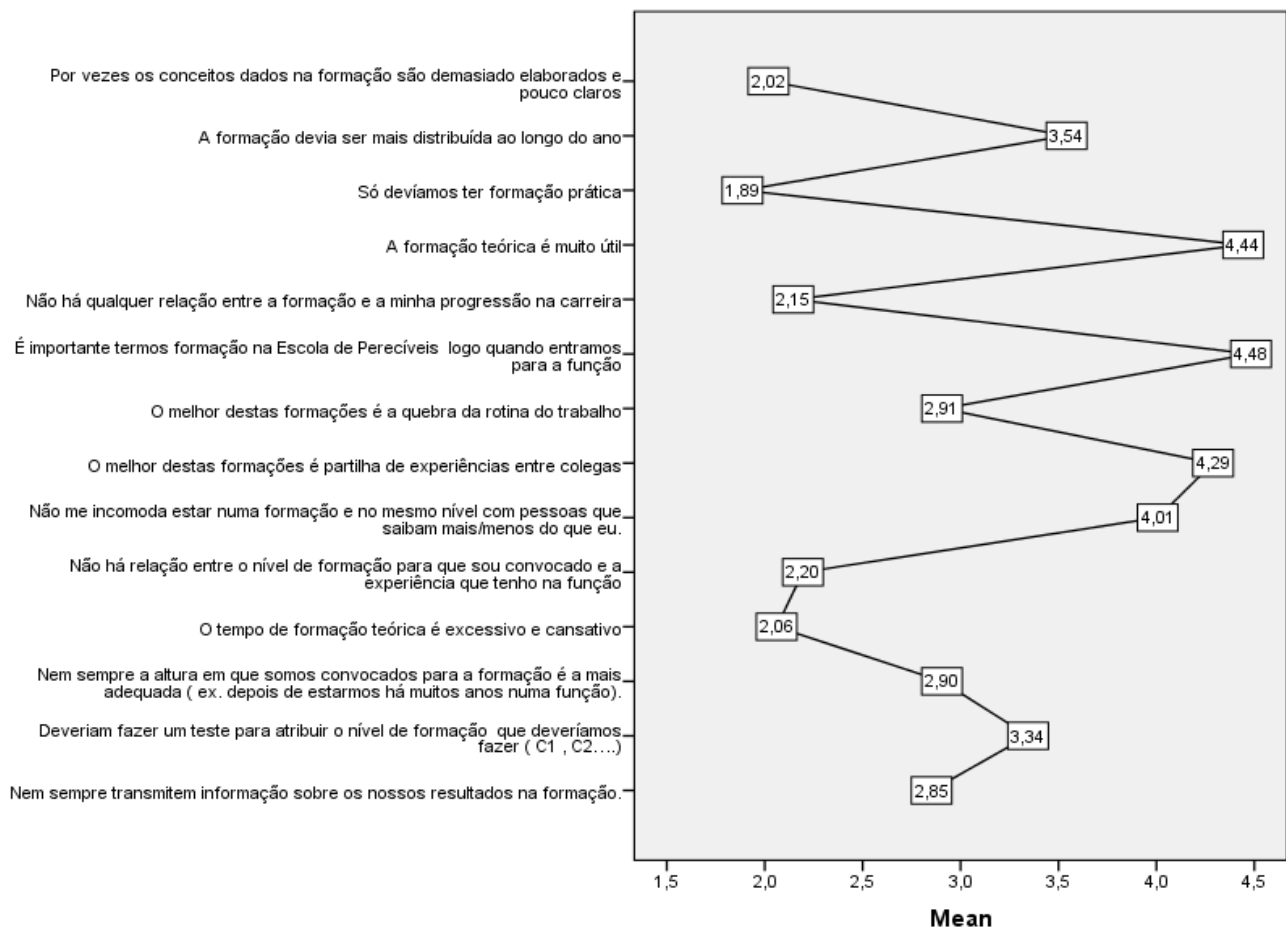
Por vezes os conceitos dados na formação são demasiado elaborados e pouco claros
A formação devia ser mais distribuída ao longo do ano
Só devíamos ter formação prática
A formação teórica é muito útil
Não há qualquer relação entre a formação e a minha progressão na carreira
É importante termos formação na Escola de Perecíveis logo quando entramos para a função
O melhor destas formações é a quebra da rotina do trabalho
O melhor destas formações é partilha de experiências entre colegas
Não me incomoda estar numa formação e no mesmo nível com pessoas que saibam mais/menos do que eu.
Não há relação entre o nível de formação para que sou convocado e a experiência que tenho na função
O tempo de formação teórica é excessivo e cansativo
Nem sempre a altura em que somos convocados para a formação é a mais adequada ( ex. depois de estarmos há muitos anos numa função).
Deveriam fazer um teste para atribuir o nível de formação que deveríamos fazer ( C1 , C2….)
Nem sempre transmitem informação sobre os nossos resultados na formação.

2,02
3,54
1,89
4,44
2,15
4,48
2,91
4,29
4,01
2,20
2,06
2,90
3,34
2,85

1,5 2,0 2,5 3,0 3,5 4,0 4,5

Mean